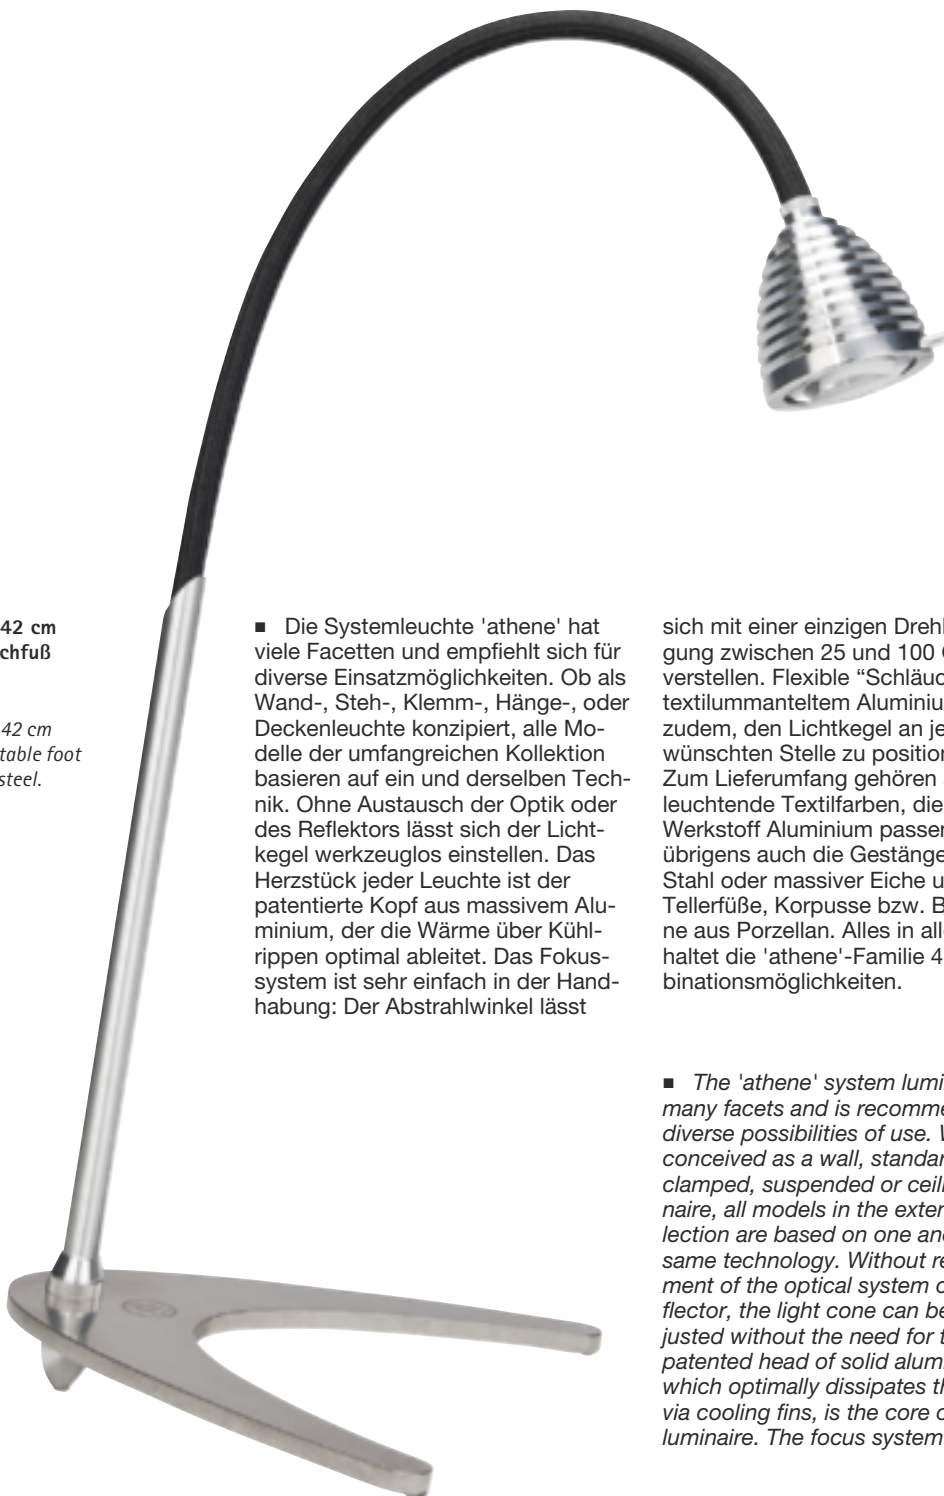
42 cm
chfuß

42 cm
table foot
steel.

■ Die Systemleuchte 'athene' hat viele Facetten und empfiehlt sich für diverse Einsatzmöglichkeiten. Ob als Wand-, Steh-, Klemm-, Hänge-, oder Deckenleuchte konzipiert, alle Modelle der umfangreichen Kollektion basieren auf ein und derselben Technik. Ohne Austausch der Optik oder des Reflektors lässt sich der Lichtkegel werkzeuglos einstellen. Das Herzstück jeder Leuchte ist der patentierte Kopf aus massivem Aluminium, der die Wärme über Kühlrippen optimal ableitet. Das Fokussystem ist sehr einfach in der Handhabung: Der Abstrahlwinkel lässt

sich mit einer einzigen Drehl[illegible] gung zwischen 25 und 100 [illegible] verstellen. Flexible "Schläu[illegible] textilummanteltem Aluminiu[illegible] zudem, den Lichtkegel an je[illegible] wünschten Stelle zu position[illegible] Zum Lieferumfang gehören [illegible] leuchtende Textilfarben, die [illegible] Werkstoff Aluminium passen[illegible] übrigens auch die Gestänge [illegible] Stahl oder massiver Eiche u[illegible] Tellerfüße, Korpusse bzw. B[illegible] ne aus Porzellan. Alles in all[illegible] haltet die 'athene'-Familie 4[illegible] binationsmöglichkeiten.

■ The 'athene' system lumi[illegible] many facets and is recomme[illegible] diverse possibilities of use. W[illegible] conceived as a wall, standar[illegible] clamped, suspended or ceili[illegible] naire, all models in the exten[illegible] lection are based on one and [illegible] same technology. Without re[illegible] ment of the optical system o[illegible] flector, the light cone can be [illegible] justed without the need for t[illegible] patented head of solid alumi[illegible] which optimally dissipates th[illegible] via cooling fins, is the core o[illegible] luminaire. The focus system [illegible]